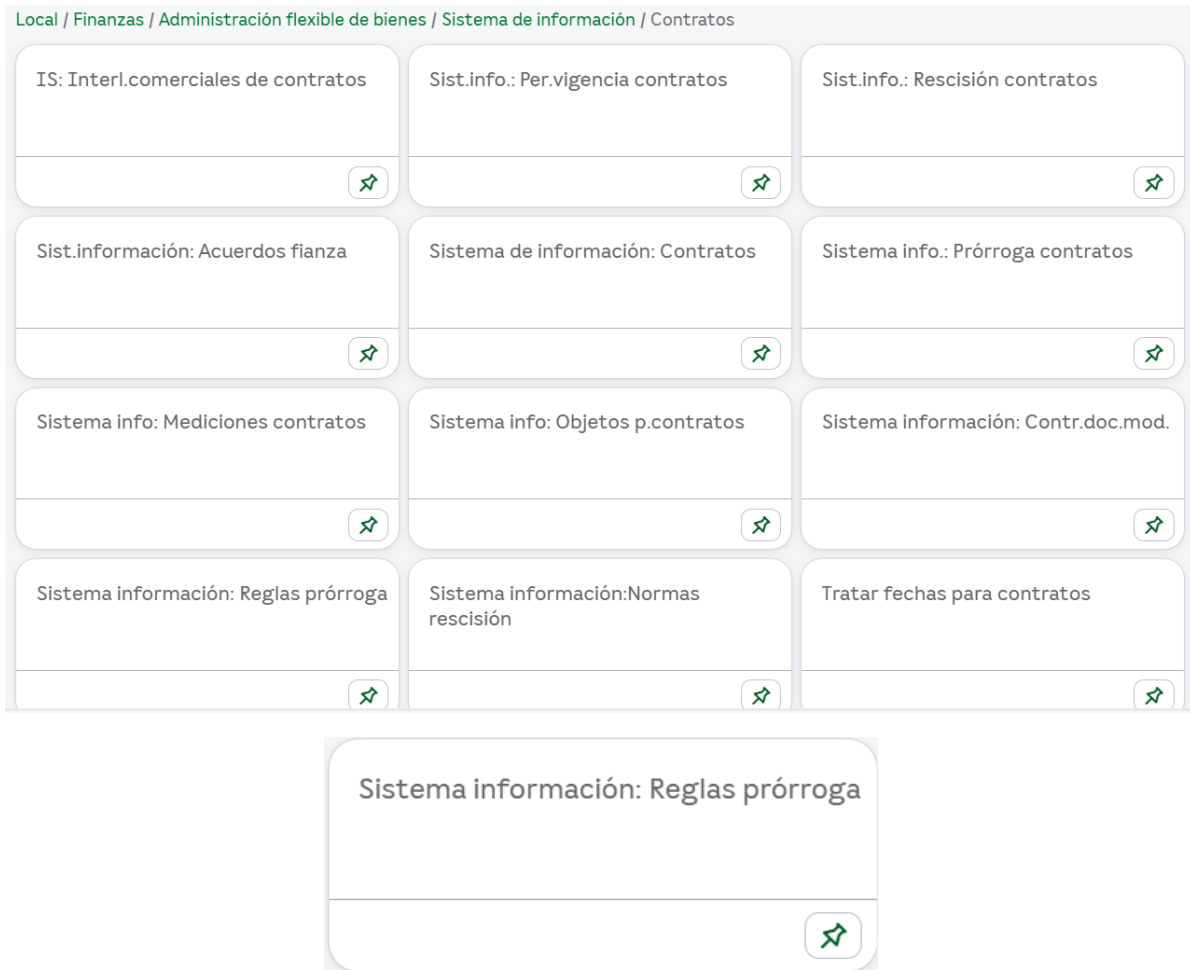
Local / Finanzas / Administración flexible de bienes / Sistema de información / Contratos

IS: Interl.comerciales de contratos

Sist.info.: Per.vigencia contratos

Sist.info.: Rescisión contratos

Sist.información: Acuerdos fianza

Sistema de información: Contratos

Sistema info.: Prórroga contratos

Sistema info: Mediciones contratos

Sistema info: Objetos p.contratos

Sistema información: Contr.doc.mod.

Sistema información: Reglas prórroga

Sistema información:Normas rescisión

Tratar fechas para contratos

Sistema información: Reglas prórroga